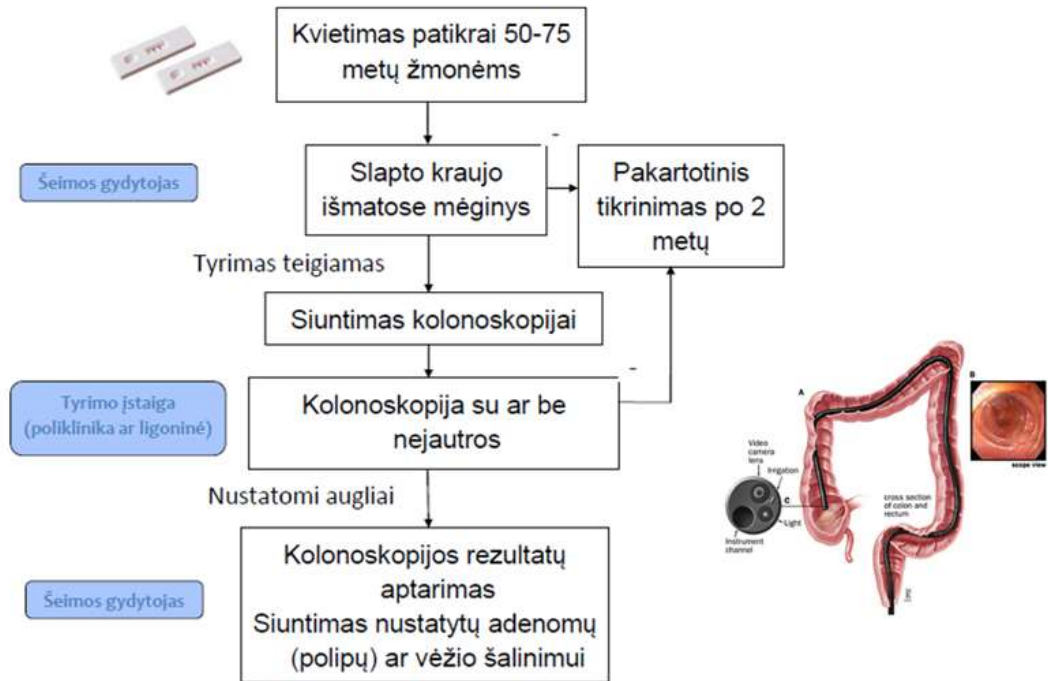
Kvietimas patikrai 50-75 metų žmonėms

Šeimos gydytojas

Slapto kraujo išmatose mėginys

-

Pakartotinis tikrinimas po 2 metų

Tyrimas teigiamas

Siuntimas kolonoskopijai

Tyrimo įstaiga (poliklinika ar ligoninė)

Kolonoskopija su ar be nejautros

-

Nustatomi augliai

Šeimos gydytojas

Kolonoskopijos rezultatų aptarimas
Siuntimas nustatytų adenomų (polipų) ar vėžio šalinimui

A

B

scope view

Video camera lens

Irrigation

C

Light

Instrument channel

cross section of colon and rectum